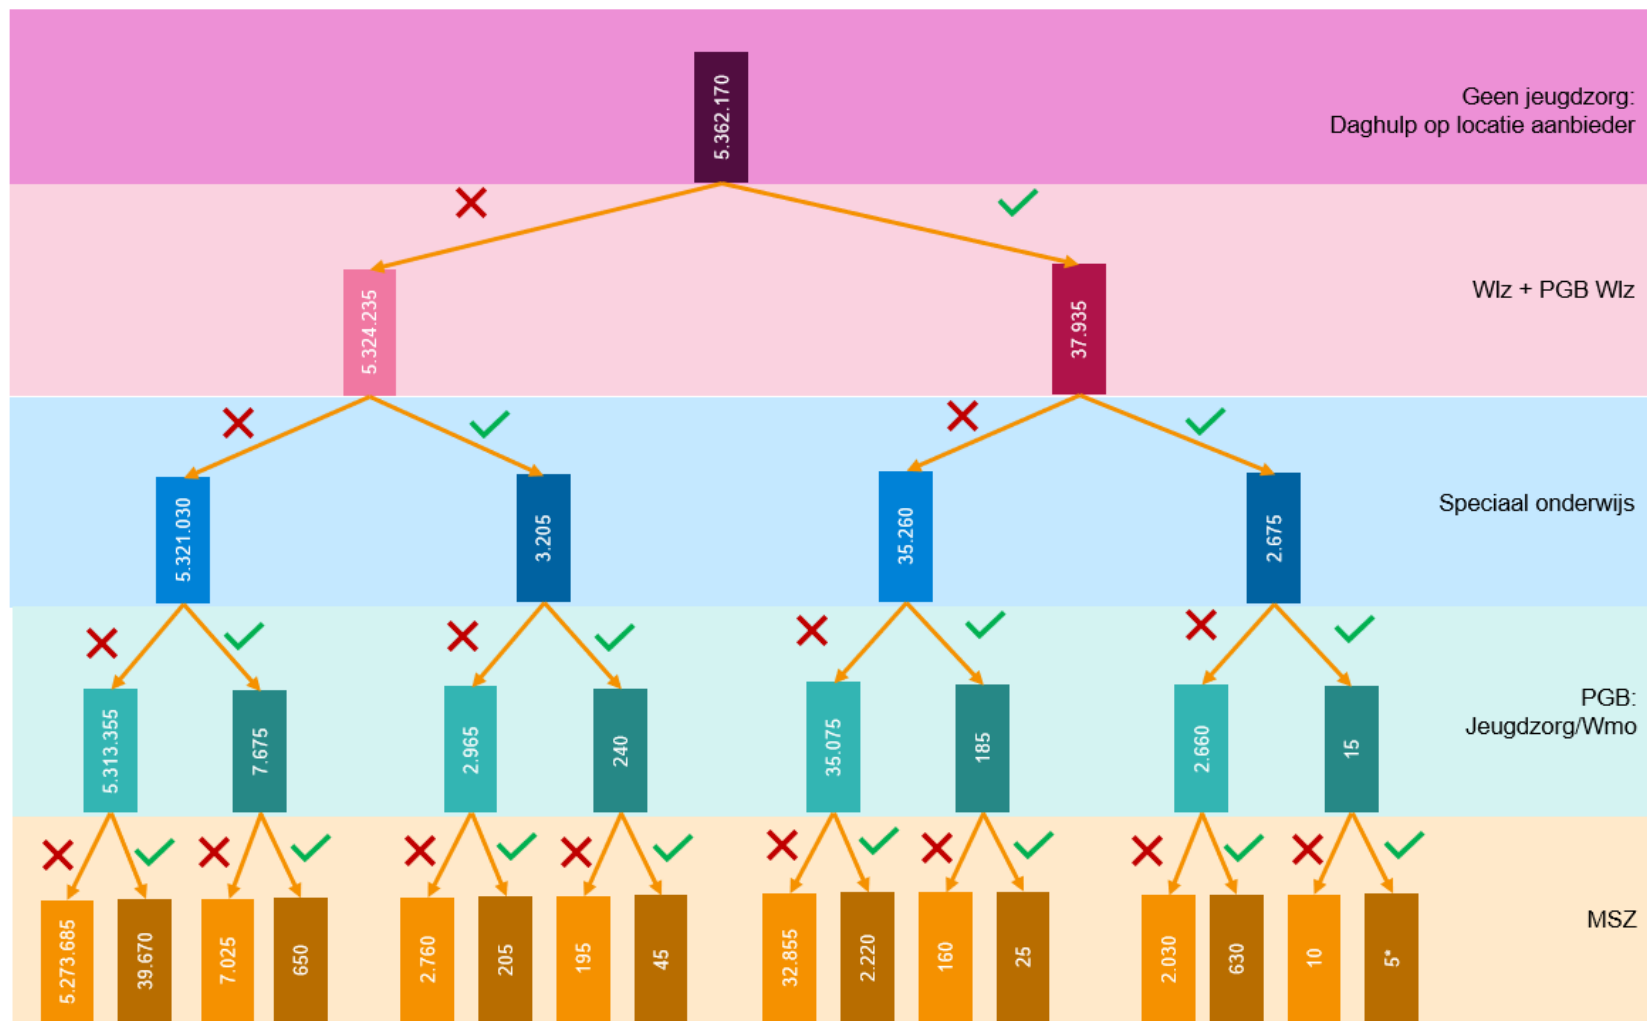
5.362.170

Geen jeugdzorg: Daghulp op locatie aanbieder

5.324.235

37.935

Wlz + PGB Wlz

5.321.030

3.205

35.260

2.675

Speciaal onderwijs

5.313.355

7.675

2.965

240

35.075

185

2.660

15

PGB: Jeugdzorg/Wmo

5.273.685

39.670

7.025

650

2.760

205

195

45

32.855

2.220

160

25

2.030

630

10

5*

MSZ